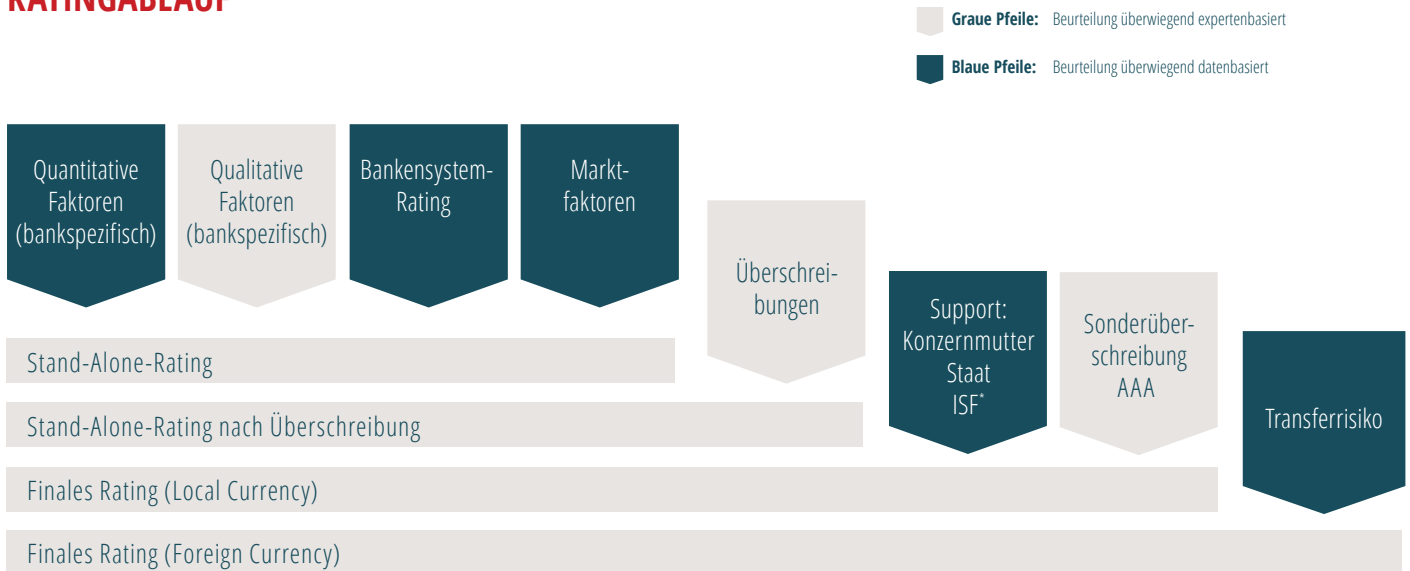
RATINGABLAUF

Graue Pfeile: Beurteilung überwiegend expertenbasiert

Blaue Pfeile: Beurteilung überwiegend datenbasiert

Quantitative Faktoren (bankspezifisch)

Qualitative Faktoren (bankspezifisch)

Bankensystem-Rating

Marktfaktoren

Überschreibungen

Support: Konzernmutter Staat ISF*

Sonderüberschreibung AAA

Transferrisiko

Stand-Alone-Rating

Stand-Alone-Rating nach Überschreibung

Finales Rating (Local Currency)

Finales Rating (Foreign Currency)